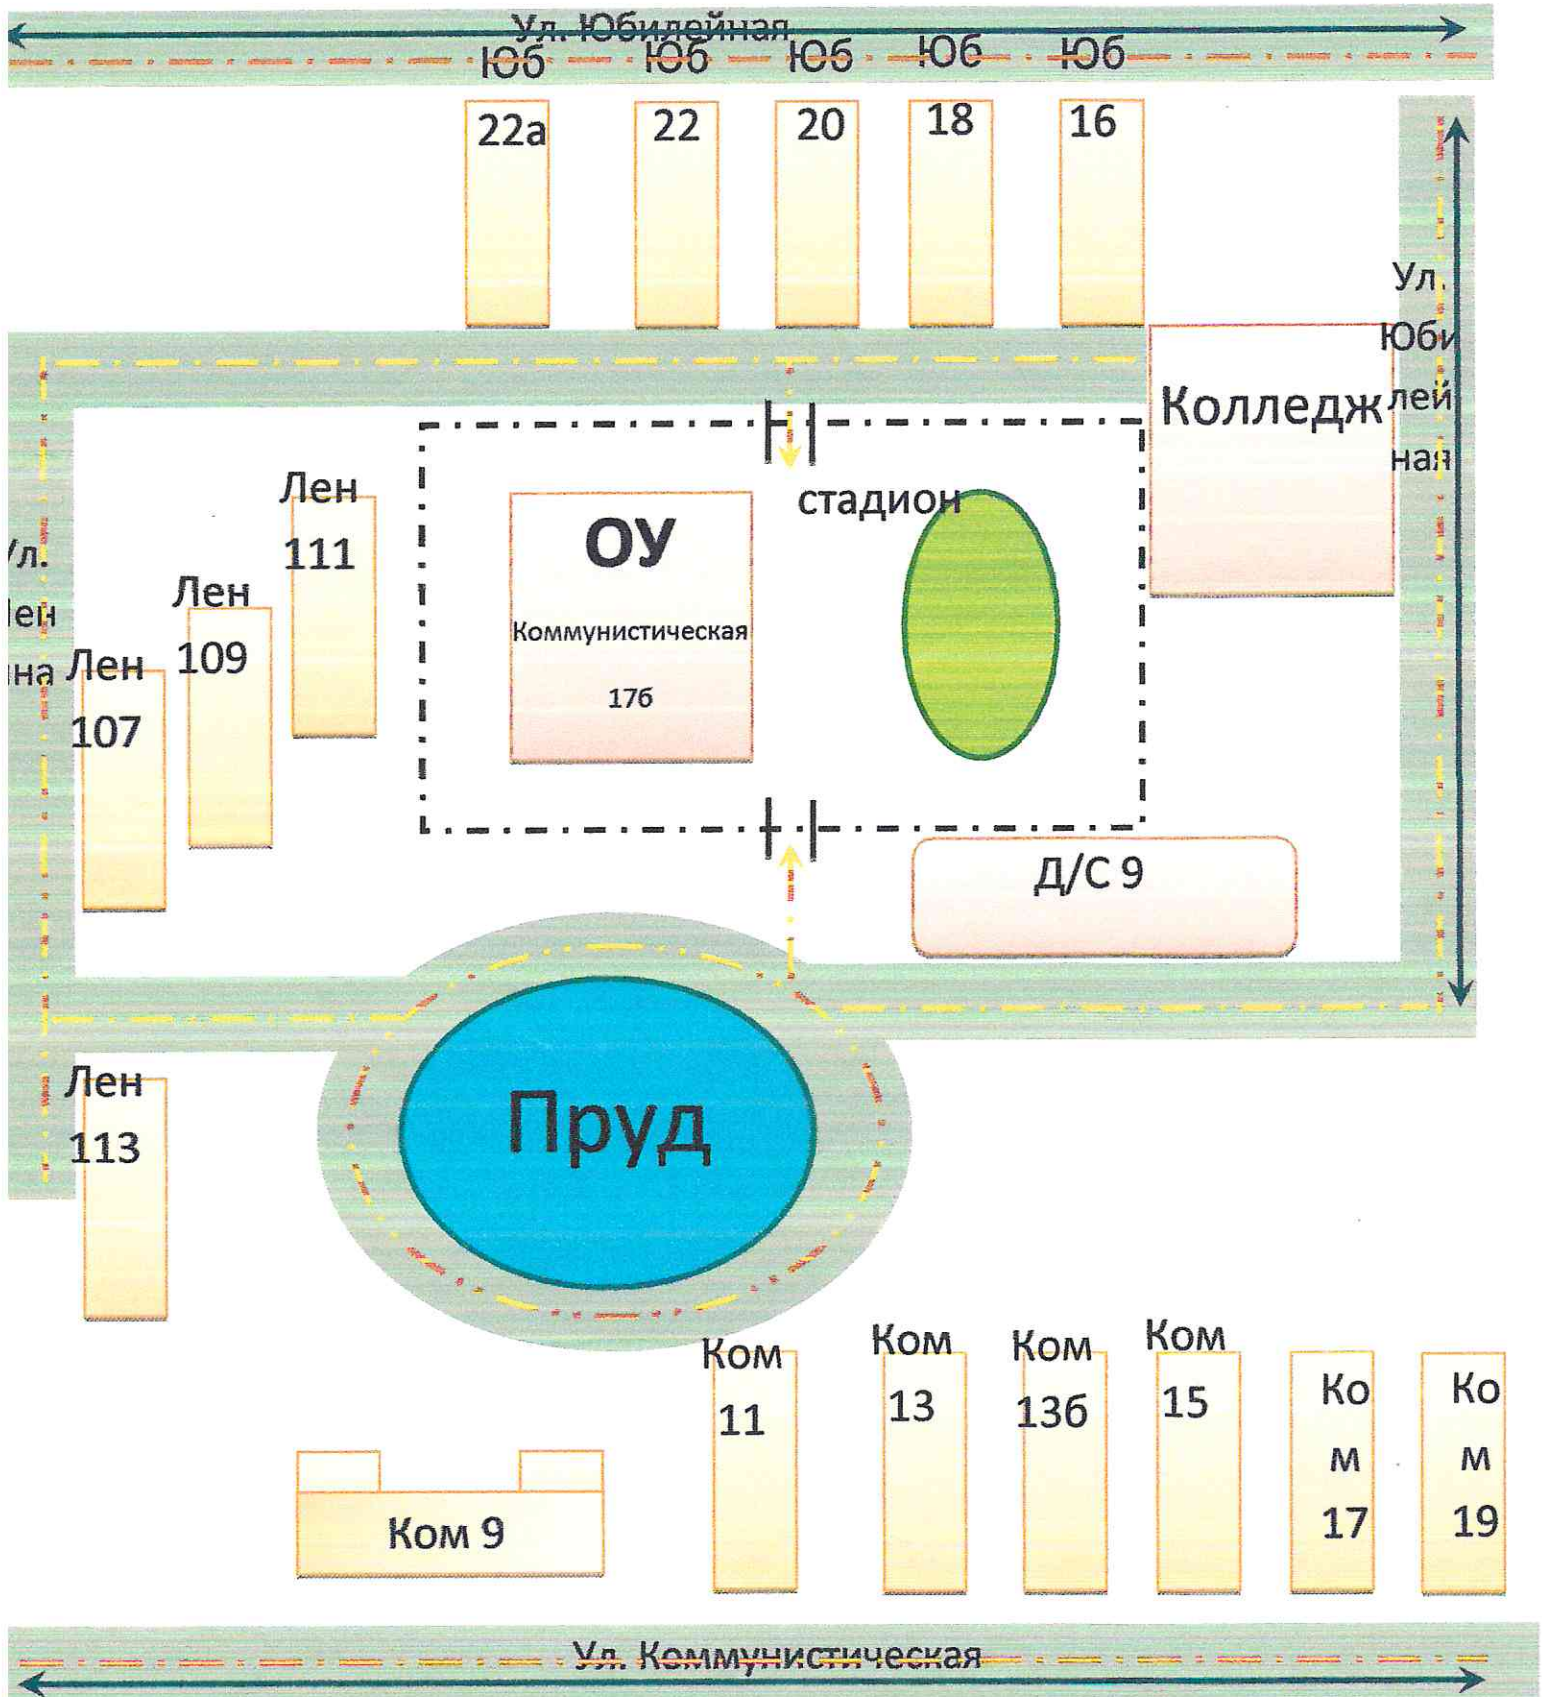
Ул. Юбилейная

Юб 22а

Юб 22

Юб 20

Юб 18

Юб 16

Ул. Юбилейная

Колледж

Ул. Ленина

Лен 111

Лен 109

Лен 107

ОУ
Коммунистическая
17б

стадион

Д/С 9

Лен 113

Пруд

Ком 11

Ком 13

Ком 13б

Ком 15

Ком 17

Ком 19

Ком 9

Ул. Коммунистическая